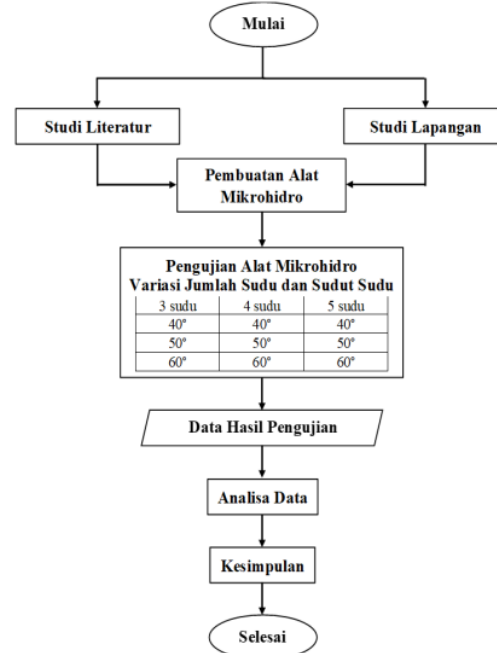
Mulai

Studi Literatur

Studi Lapangan

Pembuatan Alat Mikrohidro

Pengujian Alat Mikrohidro Variasi Jumlah Sudu dan Sudut Sudu

| 3 sudu | 4 sudu | 5 sudu |
|---|---|---|
| 40° | 40° | 40° |
| 50° | 50° | 50° |
| 60° | 60° | 60° |

Data Hasil Pengujian

Analisa Data

Kesimpulan

Selesai